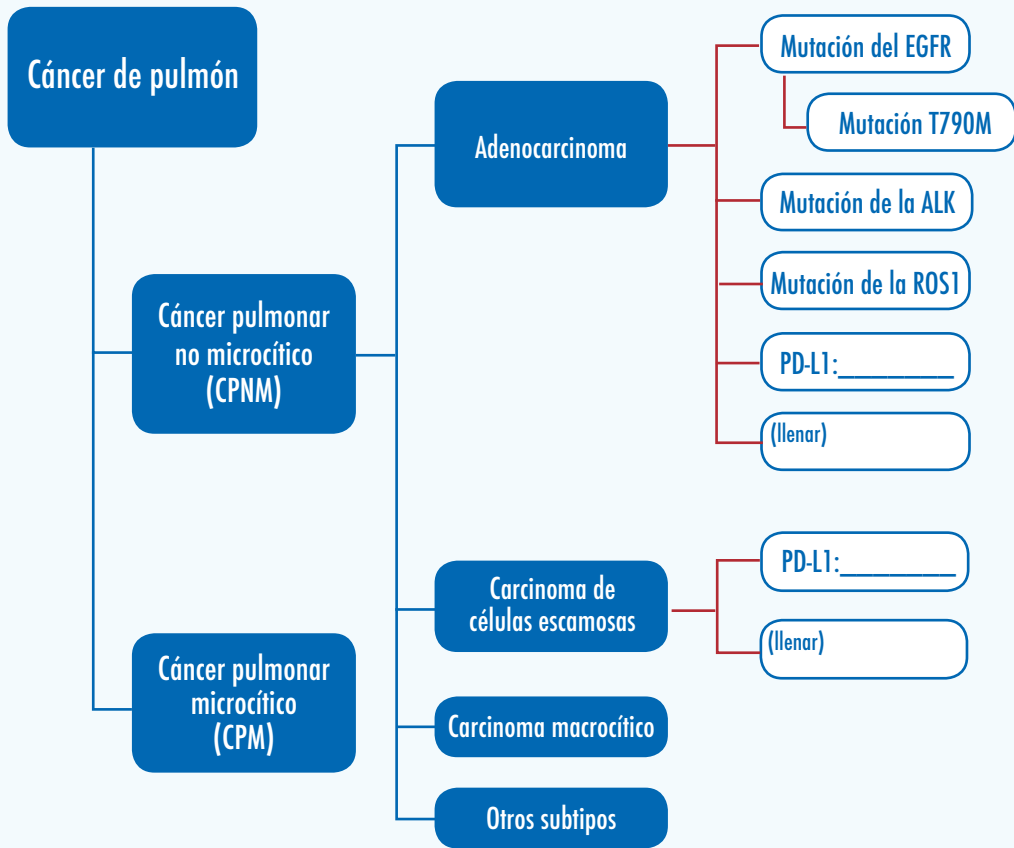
Cáncer de pulmón

Cáncer pulmonar no microcítico (CPNM)

Adenocarcinoma

Mutación del EGFR

Mutación T790M

Mutación de la ALK

Mutación de la ROS1

PD-L1:________

(llenar)

Carcinoma de células escamosas

PD-L1:________

(llenar)

Cáncer pulmonar microcítico (CPM)

Carcinoma macrocítico

Otros subtipos